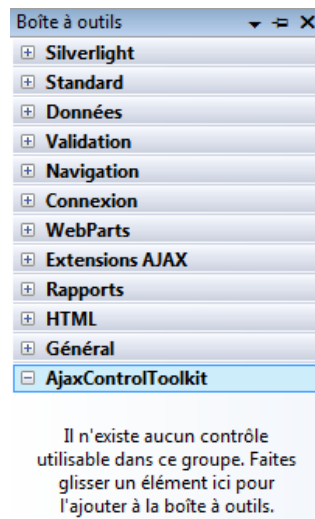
Boîte à outils

Silverlight
Standard
Données
Validation
Navigation
Connexion
WebParts
Extensions AJAX
Rapports
HTML
Général
AjaxControlToolkit

Il n'existe aucun contrôle utilisable dans ce groupe. Faites glisser un élément ici pour l'ajouter à la boîte à outils.